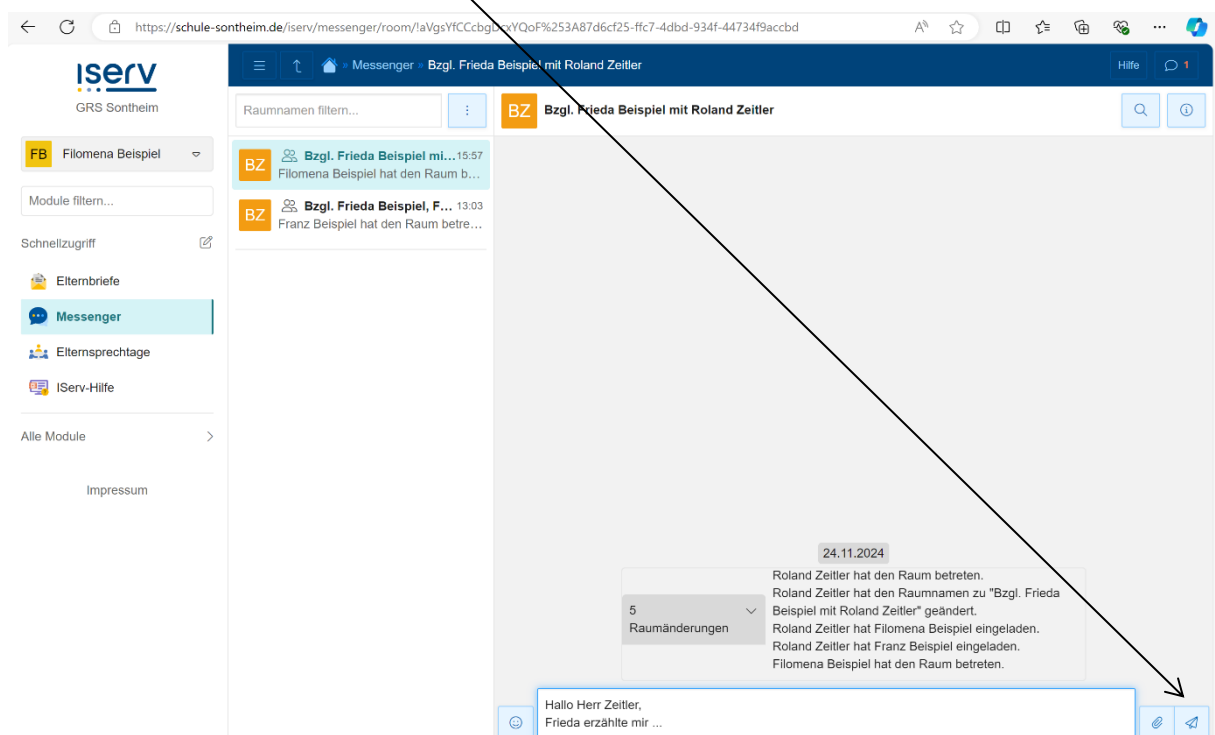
https://schule-sontheim.de/iserv/messenger/room/!aVgsYfCCcbgDcxYQoF%253A87d6cf25-ffc7-4dbd-934f-44734f9accbd

IServ
GRS Sontheim

FB Filomena Beispiel

Module filtern...

Schnellzugriff

Elternbriefe

Messenger

Elternsprechtage

IServ-Hilfe

Alle Module

Impressum

» Messenger » Bzgl. Frieda Beispiel mit Roland Zeitler

Hilfe

1

Raumnamen filtern...

BZ Bzgl. Frieda Beispiel mi... 15:57
Filomena Beispiel hat den Raum b...

BZ Bzgl. Frieda Beispiel, F... 13:03
Franz Beispiel hat den Raum betre...

BZ Bzgl. Frieda Beispiel mit Roland Zeitler

24.11.2024

5
Raumänderungen

Roland Zeitler hat den Raum betreten.
Roland Zeitler hat den Raumnamen zu "Bzgl. Frieda Beispiel mit Roland Zeitler" geändert.
Roland Zeitler hat Filomena Beispiel eingeladen.
Roland Zeitler hat Franz Beispiel eingeladen.
Filomena Beispiel hat den Raum betreten.

Hallo Herr Zeitler,
Frieda erzählte mir ...